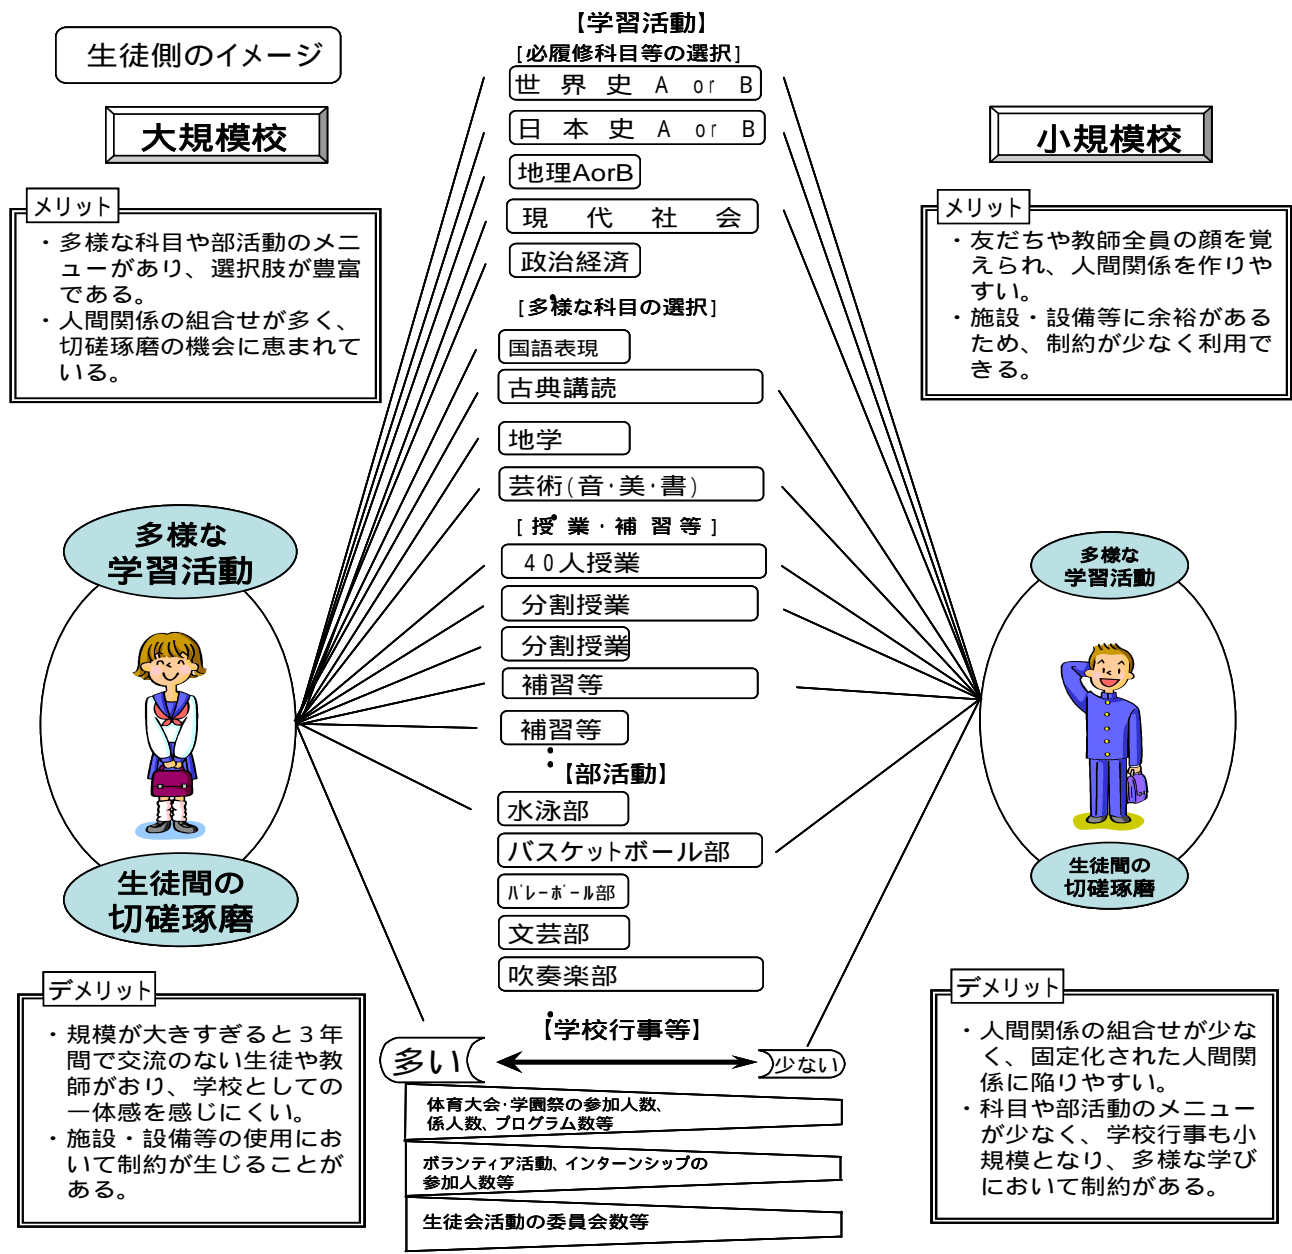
生徒側のイメージ

大規模校

メリット
・多様な科目や部活動のメニューがあり、選択肢が豊富である。
・人間関係の組合せが多く、切磋琢磨の機会に恵まれている。

多様な学習活動

生徒間の切磋琢磨

デメリット
・規模が大きすぎると３年間で交流のない生徒や教師がおり、学校としての一体感を感じにくい。
・施設・設備等の使用において制約が生じることがある。

【学習活動】
［必履修科目等の選択］
世界史 A or B
日本史 A or B
地理AorB
現代社会
政治経済
［多様な科目の選択］
国語表現
古典講読
地学
芸術(音･美･書)
［授業・補習等］
４０人授業
分割授業
分割授業
補習等
補習等
【部活動】
水泳部
バスケットボール部
バレーボール部
文芸部
吹奏楽部
【学校行事等】
多い
少ない
体育大会･学園祭の参加人数、係人数、プログラム数等
ボランティア活動、インターンシップの参加人数等
生徒会活動の委員会数等

小規模校

メリット
・友だちや教師全員の顔を覚えられ、人間関係を作りやすい。
・施設・設備等に余裕があるため、制約が少なく利用できる。

多様な学習活動

生徒間の切磋琢磨

デメリット
・人間関係の組合せが少なく、固定化された人間関係に陥りやすい。
・科目や部活動のメニューが少なく、学校行事も小規模となり、多様な学びにおいて制約がある。